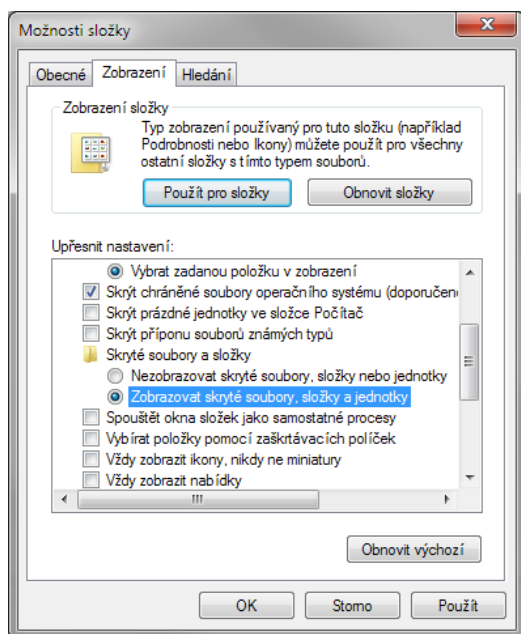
Možnosti složky

Obecné | Zobrazení | Hledání

Zobrazení složky

Typ zobrazení používaný pro tuto složku (například Podrobnosti nebo Ikony) můžete použít pro všechny ostatní složky s tímto typem souborů.

Použít pro složky | Obnovit složky

Upřesnit nastavení:

Vybrat zadanou položku v zobrazení
Skrýt chráněné soubory operačního systému (doporučen
Skrýt prázdné jednotky ve složce Počítač
Skrýt příponu souborů známých typů
Skryté soubory a složky
Nezobrazovat skryté soubory, složky nebo jednotky
Zobrazovat skryté soubory, složky a jednotky
Spouštět okna složek jako samostatné procesy
Vybírat položky pomocí zaškrtávacích políček
Vždy zobrazit ikony, nikdy ne miniatury
Vždy zobrazit nabídky

Obnovit výchozí

OK | Storno | Použít